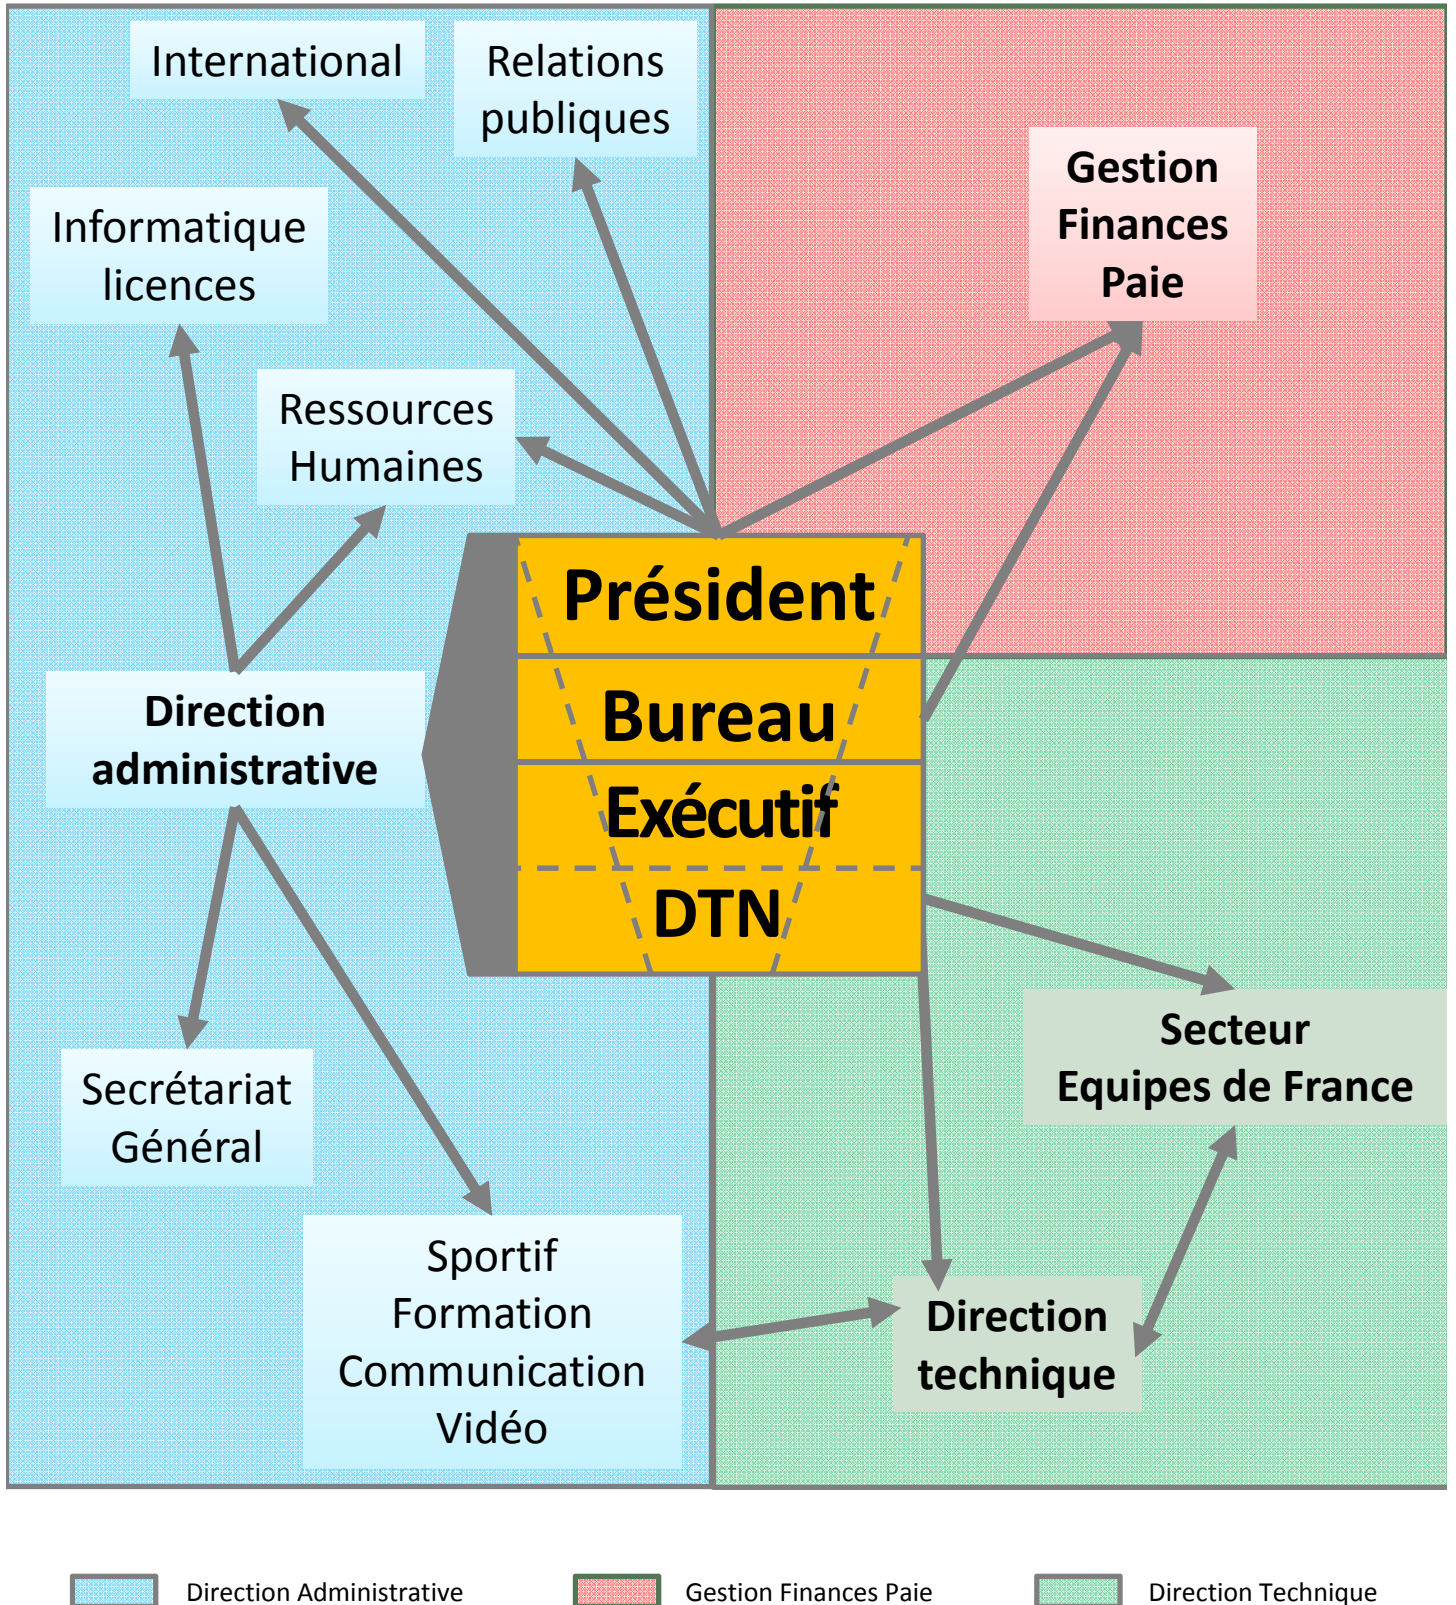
International

Relations publiques

Gestion Finances Paie

Informatique licences

Ressources Humaines

Président

Bureau

Exécutif

DTN

Direction administrative

Secrétariat Général

Secteur Equipes de France

Sportif Formation Communication Vidéo

Direction technique

Direction Administrative

Gestion Finances Paie

Direction Technique